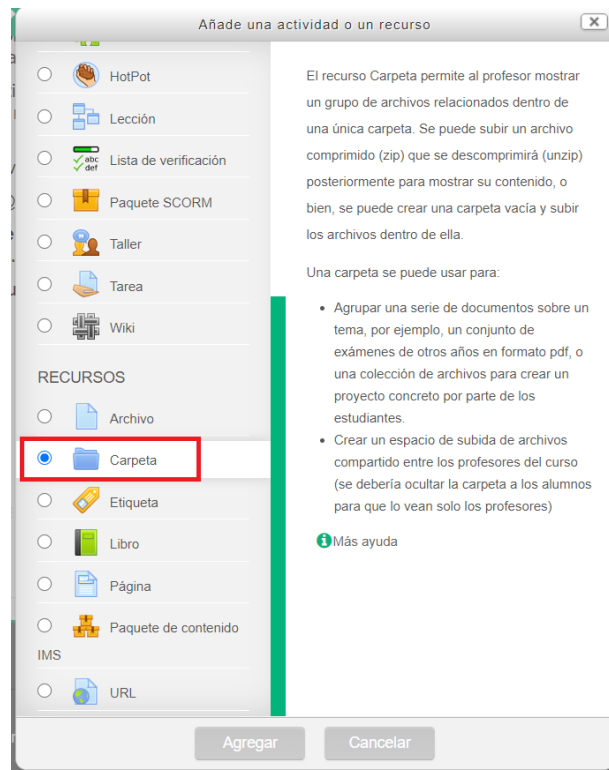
Añade una actividad o un recurso

HotPot

Lección

Lista de verificación

Paquete SCORM

Taller

Tarea

Wiki

RECURSOS

Archivo

Carpeta

Etiqueta

Libro

Página

Paquete de contenido IMS

URL

El recurso Carpeta permite al profesor mostrar un grupo de archivos relacionados dentro de una única carpeta. Se puede subir un archivo comprimido (zip) que se descomprimirá (unzip) posteriormente para mostrar su contenido, o bien, se puede crear una carpeta vacía y subir los archivos dentro de ella.

Una carpeta se puede usar para:

- Agrupar una serie de documentos sobre un tema, por ejemplo, un conjunto de exámenes de otros años en formato pdf, o una colección de archivos para crear un proyecto concreto por parte de los estudiantes.
- Crear un espacio de subida de archivos compartido entre los profesores del curso (se debería ocultar la carpeta a los alumnos para que lo vean solo los profesores)

Más ayuda

Agregar

Cancelar